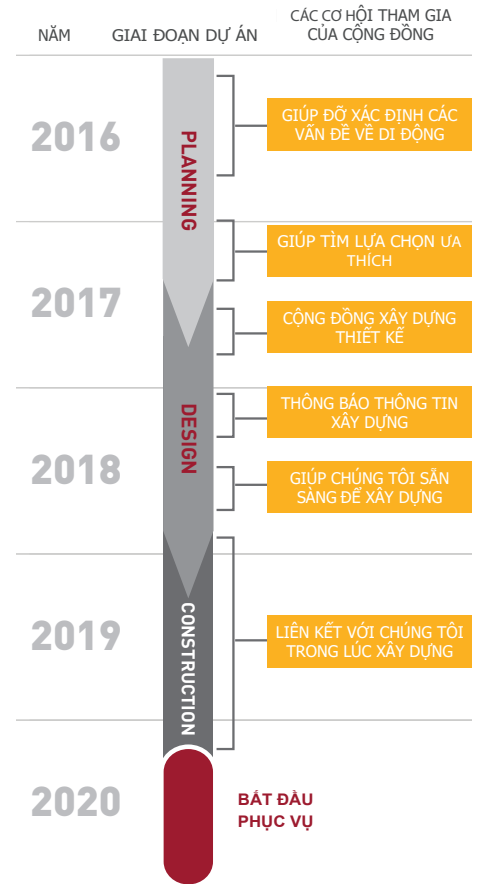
NĂM | GIAI ĐOẠN DỰ ÁN | CÁC CƠ HỘI THAM GIA CỦA CỘNG ĐỒNG

2016

PLANNING

GIÚP ĐỠ XÁC ĐỊNH CÁC VẤN ĐỀ VỀ DI ĐỘNG

2017

GIÚP TÌM LỰA CHỌN ƯA THÍCH

CỘNG ĐỒNG XÂY DỰNG THIẾT KẾ

2018

DESIGN

THÔNG BÁO THÔNG TIN XÂY DỰNG

GIÚP CHÚNG TÔI SẴN SÀNG ĐỂ XÂY DỰNG

2019

CONSTRUCTION

LIÊN KẾT VỚI CHÚNG TÔI TRONG LÚC XÂY DỰNG

2020

BẮT ĐẦU PHỤC VỤ